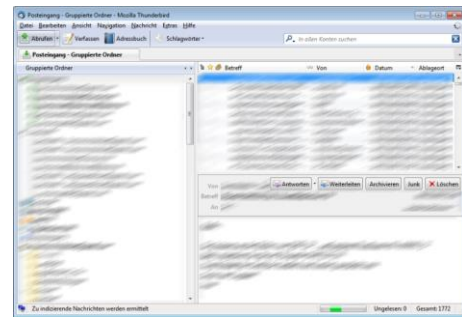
Posteingang - Gruppierte Ordner - Mozilla Thunderbird

Datei Bearbeiten Ansicht Navigation Nachricht Extras Hilfe

Abrufen Verfassen Adressbuch Schlagwörter

In allen Konten suchen

Posteingang - Gruppierte Ordner

Gruppierte Ordner

Betreff Von Datum Ablageort

Von
Betreff
An

Antworten Weiterleiten Archivieren Junk Löschen

Zu indizierende Nachrichten werden ermittelt

Ungelesen: 0 Gesamt: 1772